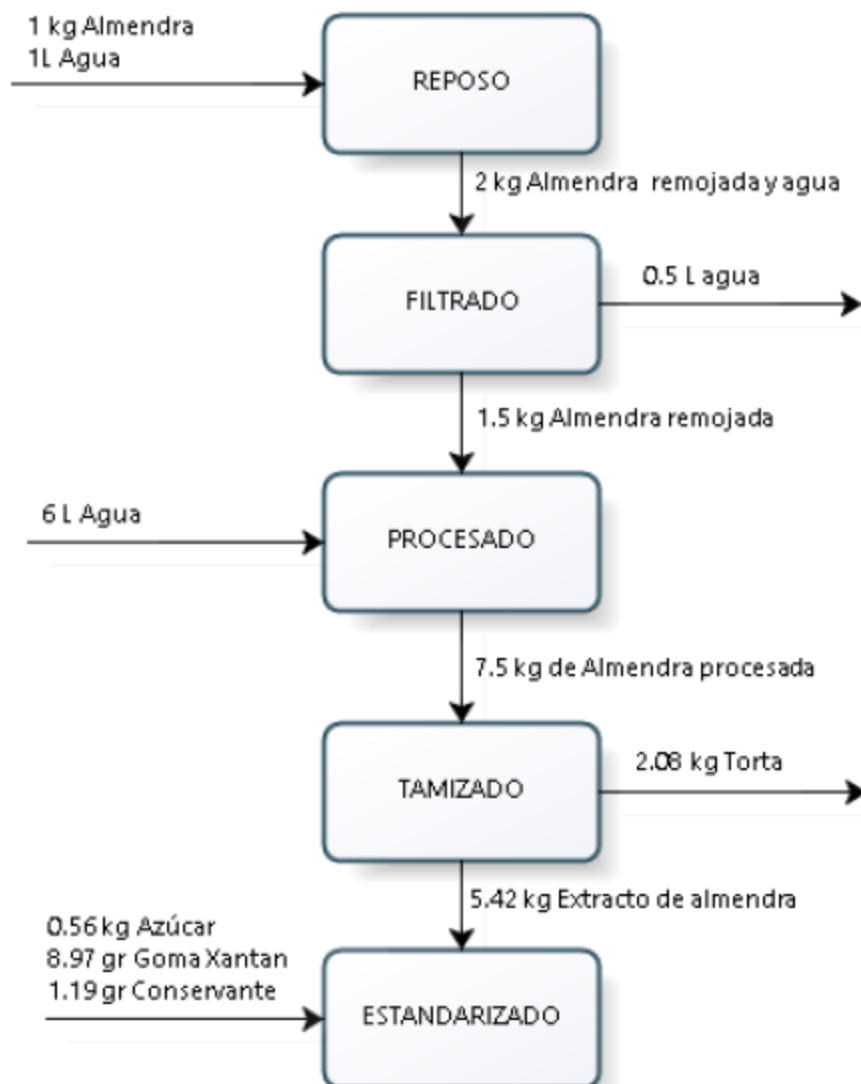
1 kg Almendra
1L Agua

REPOSO

2 kg Almendra remojada y agua

FILTRADO

0.5 L agua

1.5 kg Almendra remojada

6 L Agua

PROCESADO

7.5 kg de Almendra procesada

TAMIZADO

2.08 kg Torta

5.42 kg Extracto de almendra

0.56 kg Azúcar
8.97 gr Goma Xantan
1.19 gr Conservante

ESTANDARIZADO